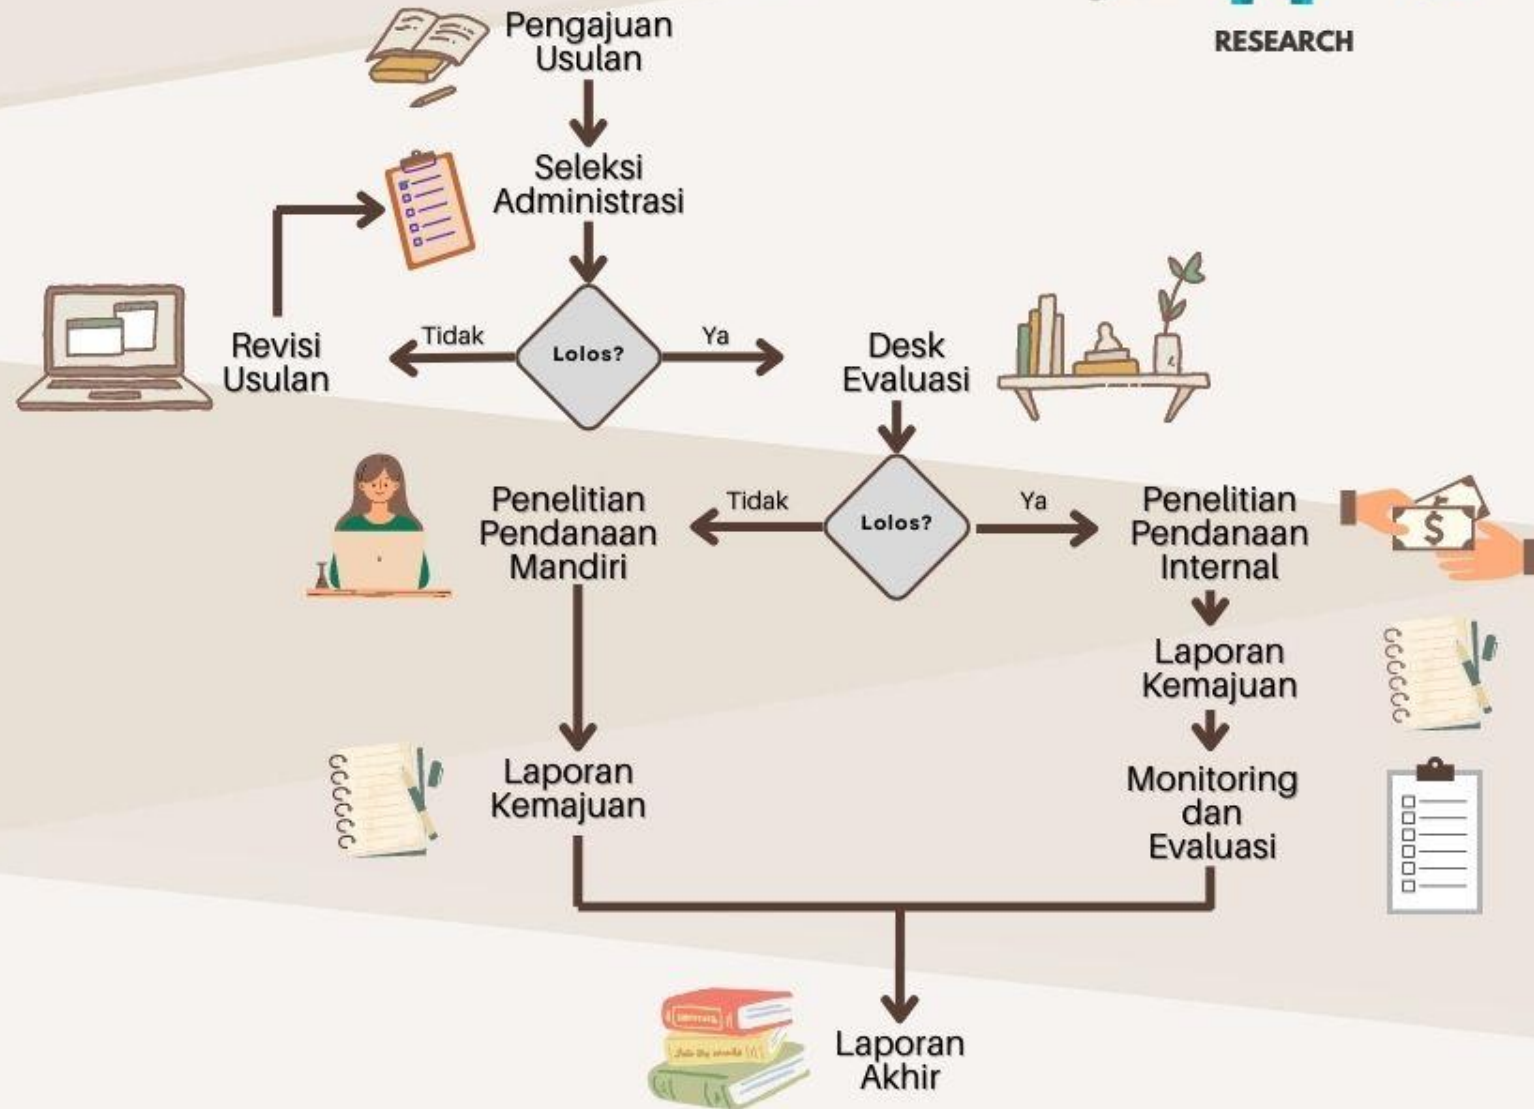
RESEARCH

Pengajuan Usulan

Seleksi Administrasi

Revisi Usulan

Tidak

Lolos?

Ya

Desk Evaluasi

Penelitian Pendanaan Mandiri

Tidak

Lolos?

Ya

Penelitian Pendanaan Internal

Laporan Kemajuan

Monitoring dan Evaluasi

Laporan Kemajuan

Laporan Akhir